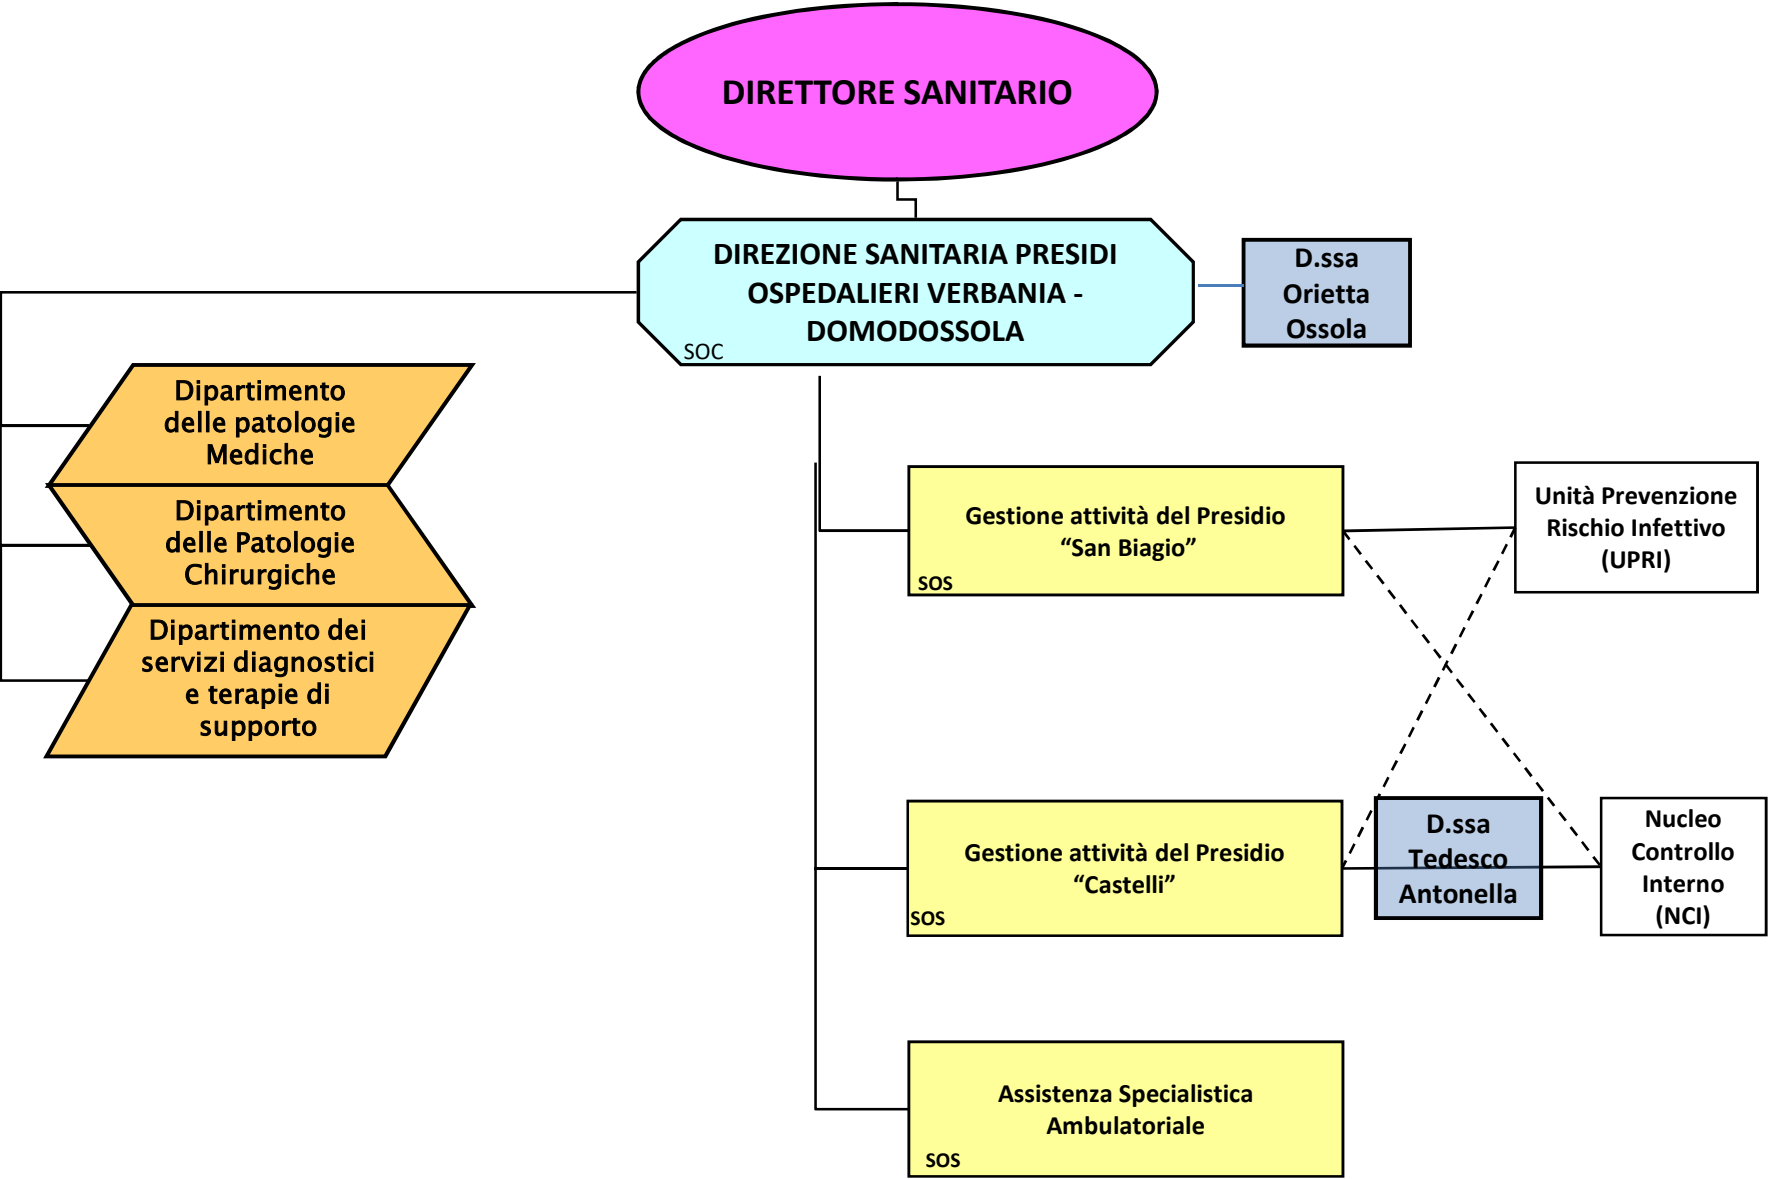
DIRETTORE SANITARIO

DIREZIONE SANITARIA PRESIDI OSPEDALIERI VERBANIA - DOMODOSSOLA
SOC

D.ssa Orietta Ossola

Dipartimento delle patologie Mediche

Dipartimento delle Patologie Chirurgiche

Dipartimento dei servizi diagnostici e terapie di supporto

Gestione attività del Presidio "San Biagio"
SOS

Unità Prevenzione Rischio Infettivo (UPRI)

Gestione attività del Presidio "Castelli"
SOS

D.ssa Tedesco Antonella

Nucleo Controllo Interno (NCI)

Assistenza Specialistica Ambulatoriale
SOS